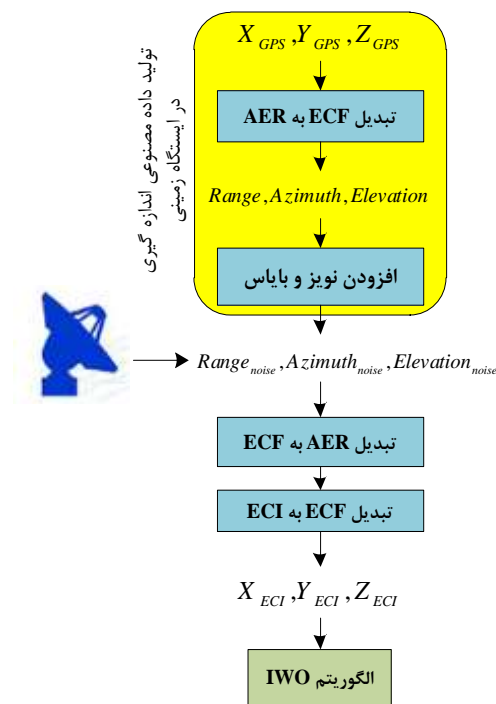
تولید داده مصنوعی اندازه گیری در ایستگاه زمینی

$X_{GPS}, Y_{GPS}, Z_{GPS}$

تبدیل ECF به AER

$Range, Azimuth, Elevation$

افزودن نویز و بایاس

$Range_{noise}, Azimuth_{noise}, Elevation_{noise}$

تبدیل AER به ECF

تبدیل ECF به ECI

$X_{ECI}, Y_{ECI}, Z_{ECI}$

الگوریتم IWO